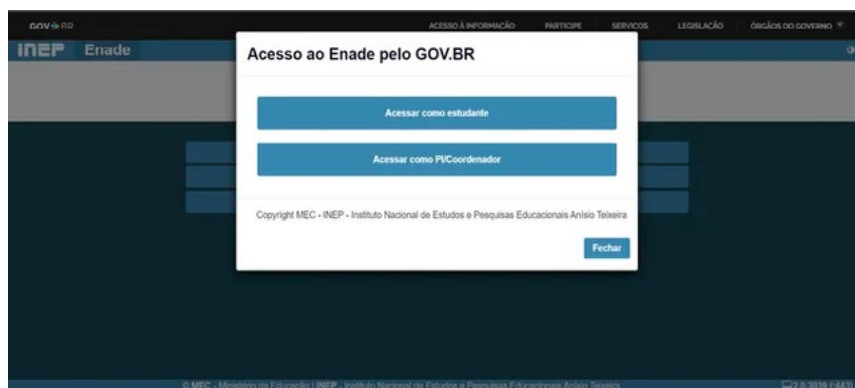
GOV.BR

ACESSO À INFORMAÇÃO PARTICIPE SERVIÇOS LEGISLAÇÃO ÓRGÃOS DO GOVERNO

INEP Enade

Acesso ao Enade pelo GOV.BR

Acessar como estudante

Acessar como PI/Coordenador

Copyright MEC - INEP - Instituto Nacional de Estudos e Pesquisas Educacionais Anísio Teixeira

Fechar

© MEC - Ministério da Educação | INEP - Instituto Nacional de Estudos e Pesquisas Educacionais Anísio Teixeira

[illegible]